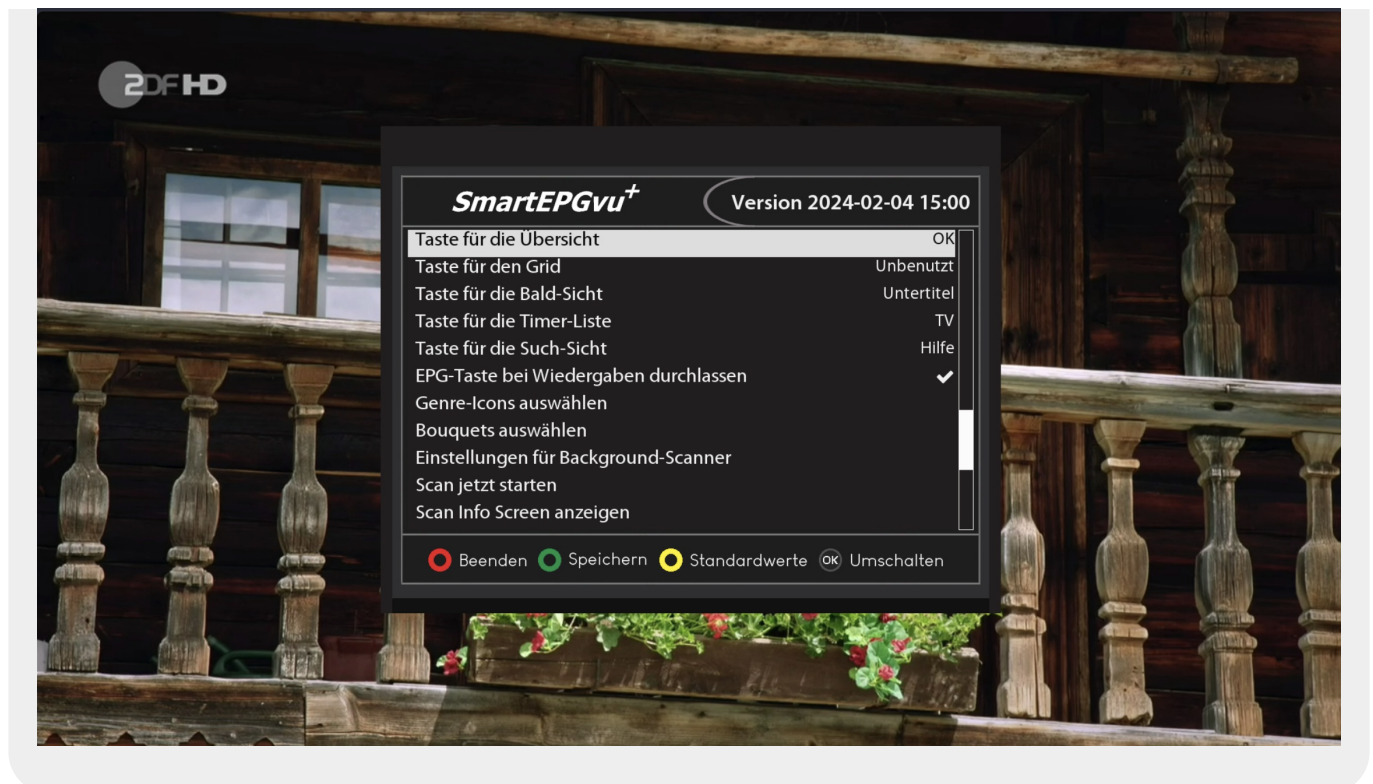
2DF HD

SmartEPGvu$^+$

Version 2024-02-04 15:00

Taste für die Übersicht OK
Taste für den Grid Unbenutzt
Taste für die Bald-Sicht Untertitel
Taste für die Timer-Liste TV
Taste für die Such-Sicht Hilfe
EPG-Taste bei Wiedergaben durchlassen ✔
Genre-Icons auswählen
Bouquets auswählen
Einstellungen für Background-Scanner
Scan jetzt starten
Scan Info Screen anzeigen

Beenden Speichern Standardwerte OK Umschalten